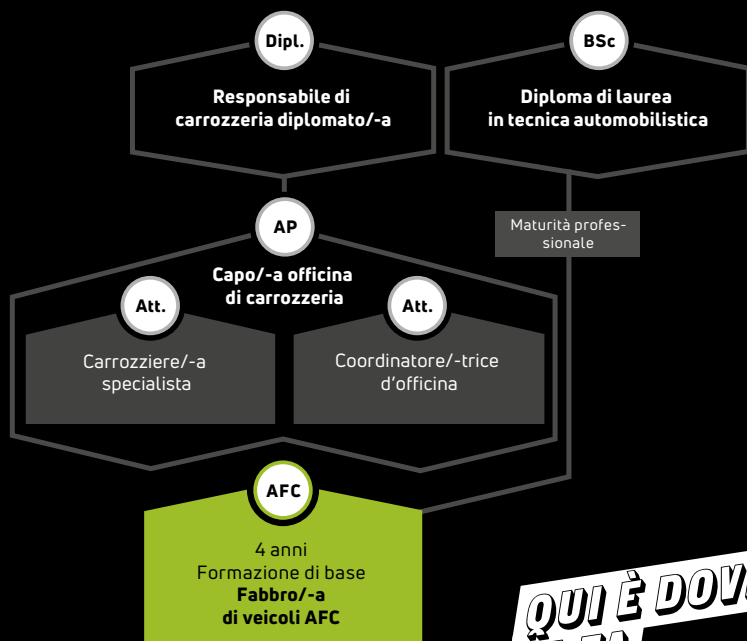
Dipl.

Responsabile di carrozzeria diplomato/-a

BSc

Diploma di laurea in tecnica automobilistica

Maturità professionale

AP

Capo/-a officina di carrozzeria

Att.

Carrozziere/-a specialista

Att.

Coordinatore/-trice d'officina

AFC

4 anni
Formazione di base
**Fabbro/-a di veicoli AFC**

QUI È DOV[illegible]